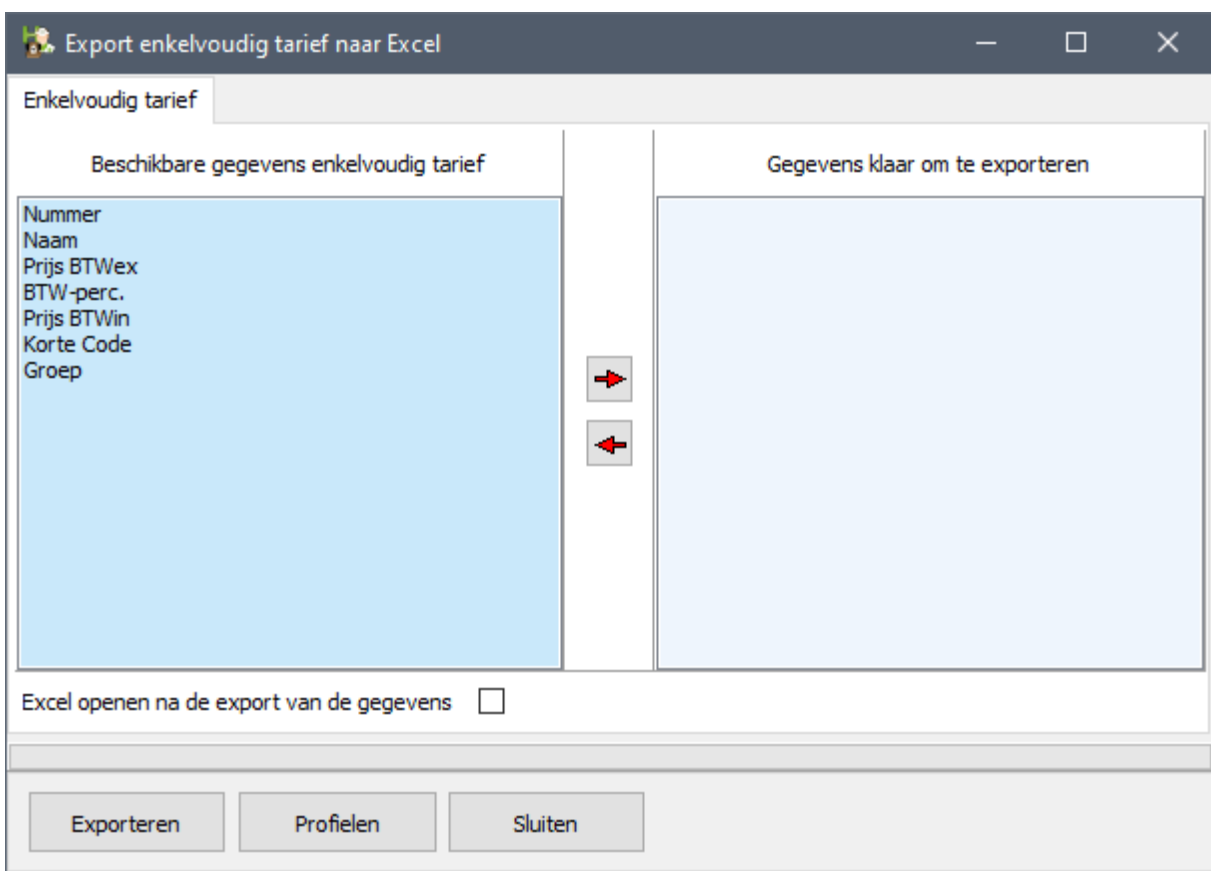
Export enkelvoudig tarief naar Excel

Enkelvoudig tarief

Beschikbare gegevens enkelvoudig tarief

Nummer
Naam
Prijs BTWex
BTW-perc.
Prijs BTWin
Korte Code
Groep

Gegevens klaar om te exporteren

Excel openen na de export van de gegevens

Exporteren

Profielen

Sluiten